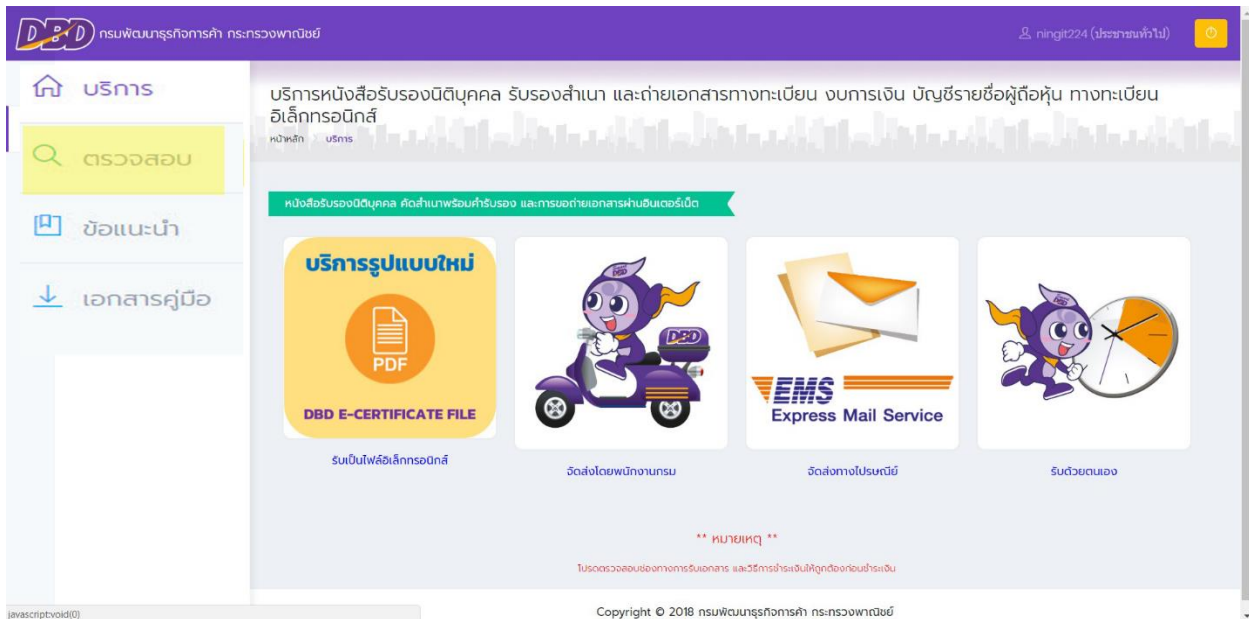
DBD กรมพัฒนาธุรกิจการค้า กระทรวงพาณิชย์

ningit224 (ประชาชนทั่วไป)

บริการ

ตรวจสอบ

ข้อแนะนำ

เอกสารคู่มือ

บริการหนังสือรับรองนิติบุคคล รับรองสำเนา และถ่ายเอกสารทางทะเบียน งบการเงิน บัญชีรายชื่อผู้ถือหุ้น ทางทะเบียนอิเล็กทรอนิกส์

หน้าหลัก บริการ

หนังสือรับรองนิติบุคคล คัดสำเนาพร้อมคำรับรอง และการขอถ่ายเอกสารผ่านอินเตอร์เน็ต

บริการรูปแบบใหม่

PDF

DBD E-CERTIFICATE FILE

รับเป็นไฟล์อิเล็กทรอนิกส์

DBD

จัดส่งโดยพนักงานกรม

EMS
Express Mail Service

จัดส่งทางไปรษณีย์

รับด้วยตนเอง

** หมายเหตุ **

โปรดตรวจสอบช่องทางการรับเอกสาร และวิธีการชำระเงินให้ถูกต้องก่อนชำระเงิน

javascript:void(0)

Copyright © 2018 กรมพัฒนาธุรกิจการค้า กระทรวงพาณิชย์